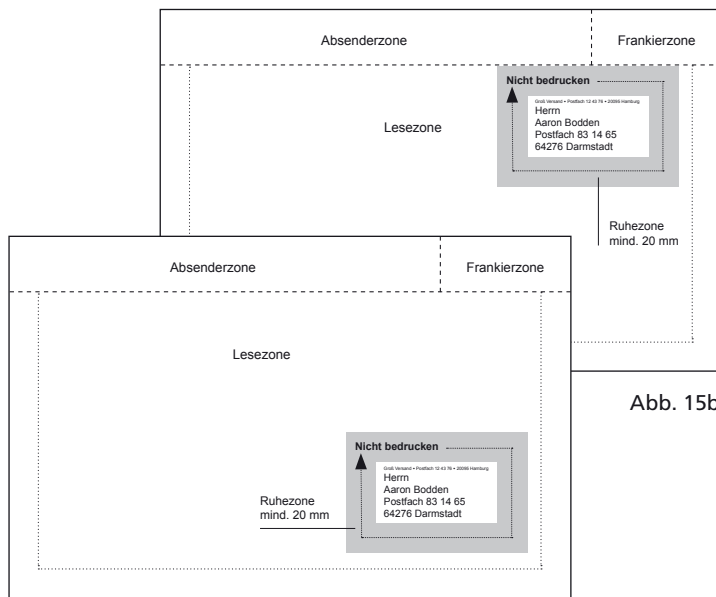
Absenderzone

Frankierzone

Nicht bedrucken

Groß Versand • Postfach 12 43 76 • 20095 Hamburg
Herrn
Aaron Bodden
Postfach 83 14 65
64276 Darmstadt

Lesezone

Ruhezone
mind. 20 mm

Absenderzone

Frankierzone

Lesezone

Abb. 15b

Nicht bedrucken

Groß Versand • Postfach 12 43 76 • 20095 Hamburg
Herrn
Aaron Bodden
Postfach 83 14 65
64276 Darmstadt

Ruhezone
mind. 20 mm